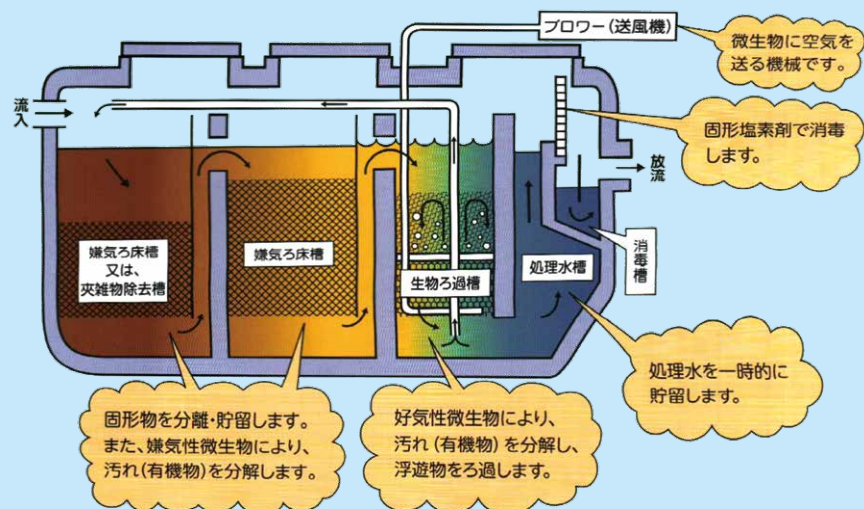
ブロワー（送風機）

微生物に空気を送る機械です。

固形塩素剤で消毒します。

流入

放流

嫌気ろ床槽
又は、
夾雑物除去槽

嫌気ろ床槽

生物ろ過槽

処理水槽

消毒槽

処理水を一時的に貯留します。

固形物を分離・貯留します。
また、嫌気性微生物により、汚れ（有機物）を分解します。

好気性微生物により、汚れ（有機物）を分解し、浮遊物をろ過します。